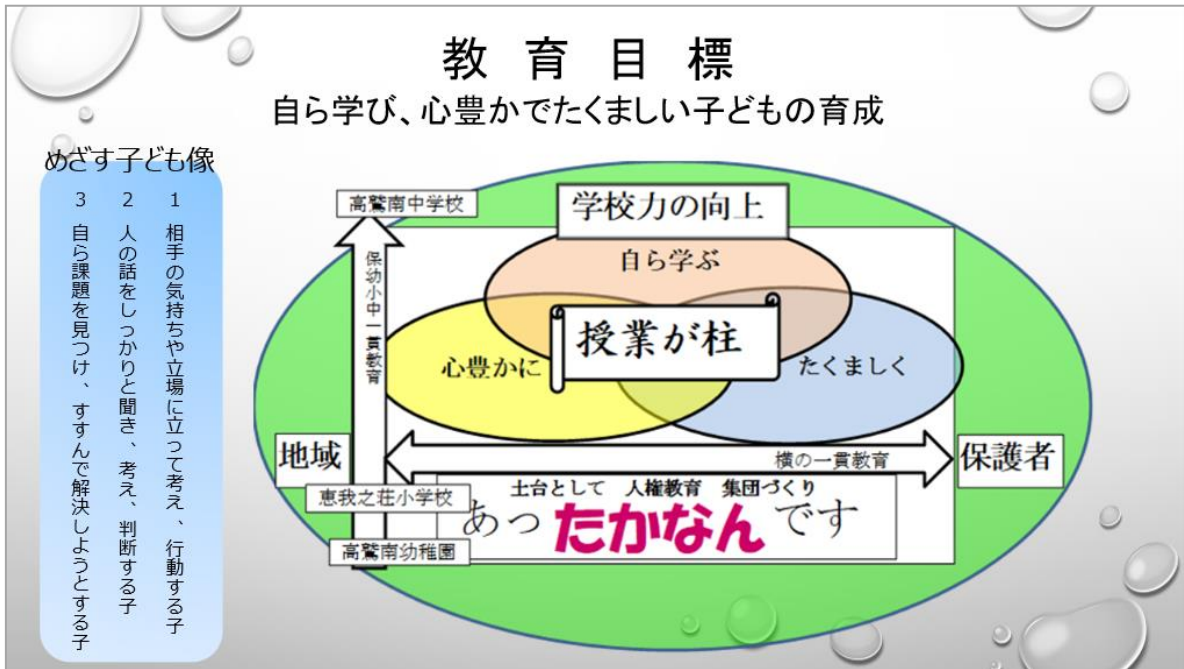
教育目標
自ら学び、心豊かでたくましい子どもの育成

めざす子ども像
1 相手の気持ちや立場に立って考え、行動する子
2 人の話をしっかりと聞き、考え、判断する子
3 自ら課題を見つけ、すすんで解決しようとする子

高鷲南中学校
保幼小中一貫教育
学校力の向上
自ら学ぶ
授業が柱
心豊かに
たくましく
地域
横の一貫教育
保護者
恵我之荘小学校
高鷲南幼稚園
土台として 人権教育 集団づくり
あったかなんです